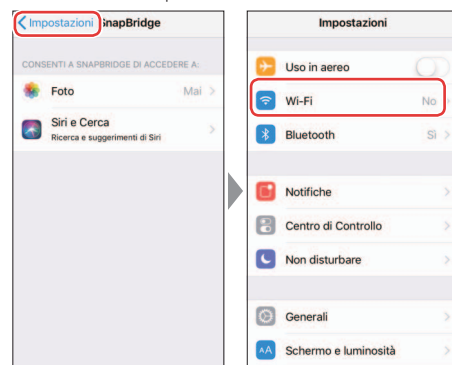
Impostazioni SnapBridge

CONSENTI A SNAPBRIDGE DI ACCEDERE A:

Foto Mai

Siri e Cerca
Ricerca e suggerimenti di Siri

Impostazioni

Uso in aereo

Wi-Fi No

Bluetooth Sì

Notifiche

Centro di Controllo

Non disturbare

Generali

Schermo e luminosità